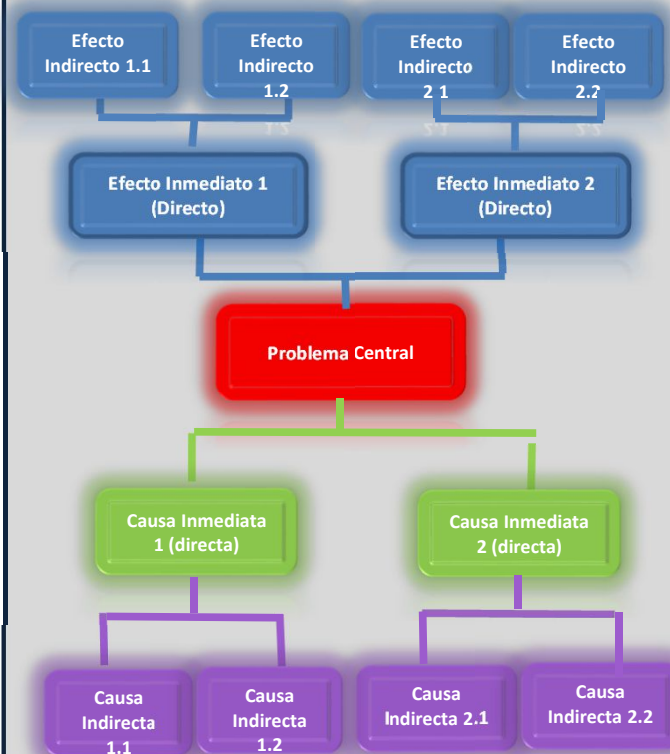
Efecto Indirecto 1.1

Efecto Indirecto 1.2

Efecto Indirecto 2.1

Efecto Indirecto 2.2

Efecto Inmediato 1 (Directo)

Efecto Inmediato 2 (Directo)

Problema Central

Causa Inmediata 1 (directa)

Causa Inmediata 2 (directa)

Causa Indirecta 1.1

Causa Indirecta 1.2

Causa Indirecta 2.1

Causa Indirecta 2.2